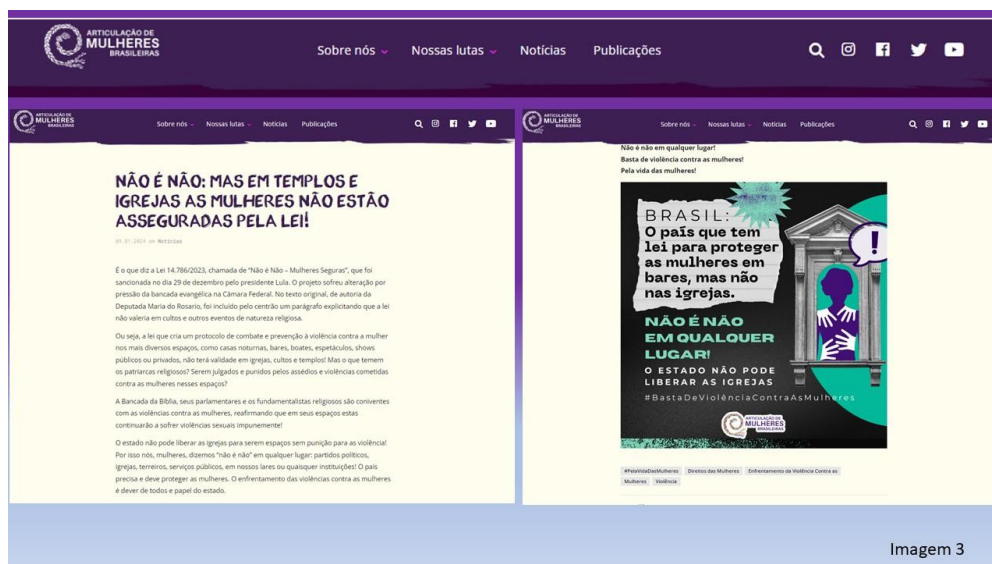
ARTICULAÇÃO DE MULHERES BRASILEIRAS

Sobre nós Nossas lutas Notícias Publicações

ARTICULAÇÃO DE MULHERES BRASILEIRAS

Sobre nós Nossas lutas Notícias Publicações

NÃO É NÃO: MAS EM TEMPLOS E IGREJAS AS MULHERES NÃO ESTÃO ASSEGURADAS PELA LEI!

05.01.2024 em Notícias

É o que diz a Lei 14.786/2023, chamada de "Não é Não – Mulheres Seguras", que foi sancionada no dia 29 de dezembro pelo presidente Lula. O projeto sofreu alteração por pressão da bancada evangélica na Câmara Federal. No texto original, de autoria da Deputada Maria do Rosario, foi incluído pelo centrão um parágrafo explicitando que a lei não valeria em cultos e outros eventos de natureza religiosa.

Ou seja, a lei que cria um protocolo de combate e prevenção à violência contra a mulher nos mais diversos espaços, como casas noturnas, bares, boates, espetáculos, shows públicos ou privados, não terá validade em igrejas, cultos e templos! Mas o que temem os patriarcas religiosos? Serem julgados e punidos pelos assédios e violências cometidas contra as mulheres nesses espaços?

A Bancada da Bíblia, seus parlamentares e os fundamentalistas religiosos são coniventes com as violências contra as mulheres, reafirmando que em seus espaços estas continuarão a sofrer violências sexuais impunemente!

O estado não pode liberar as igrejas para serem espaços sem punição para as violência! Por isso nós, mulheres, dizemos "não é não" em qualquer lugar: partidos políticos, igrejas, terreiros, serviços públicos, em nossos lares ou quaisquer instituições! O país precisa e deve proteger as mulheres. O enfrentamento das violências contra as mulheres é dever de todos e papel do estado.

ARTICULAÇÃO DE MULHERES BRASILEIRAS

Sobre nós Nossas lutas Notícias Publicações

Não é não em qualquer lugar!
Basta de violência contra as mulheres!
Pela vida das mulheres!

BRASIL: O país que tem lei para proteger as mulheres em bares, mas não nas igrejas.

NÃO É NÃO EM QUALQUER LUGAR!

O ESTADO NÃO PODE LIBERAR AS IGREJAS

#BastaDeViolênciaContraAsMulheres

ARTICULAÇÃO DE MULHERES BRASILEIRAS

#PelaVidaDasMulheres Direitos das Mulheres Enfrentamento da Violência Contra as Mulheres Violência

Imagem 3